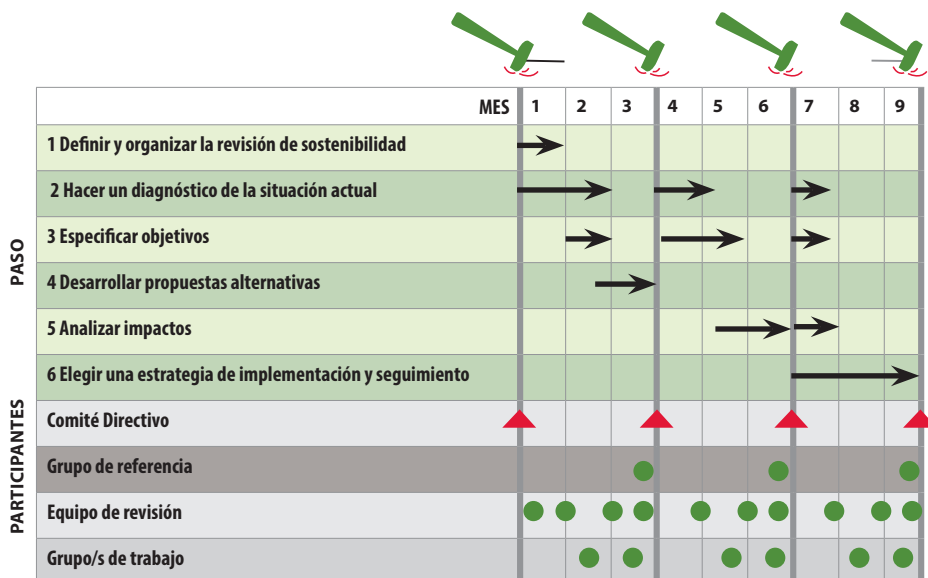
| | MES | 1 | 2 | 3 | 4 | 5 | 6 | 7 | 8 | 9 |
|---|---|---|---|---|---|---|---|---|---|---|
| PASO | 1 Definir y organizar la revisión de sostenibilidad | | | | | | | | | |
| | 2 Hacer un diagnóstico de la situación actual | | | | | | | | | |
| | 3 Especificar objetivos | | | | | | | | | |
| | 4 Desarrollar propuestas alternativas | | | | | | | | | |
| | 5 Analizar impactos | | | | | | | | | |
| | 6 Elegir una estrategia de implementación y seguimiento | | | | | | | | | |
| PARTICIPANTES | Comité Directivo | | | | | | | | | |
| | Grupo de referencia | | | | | | | | | |
| | Equipo de revisión | | | | | | | | | |
| | Grupo/s de trabajo | | | | | | | | | |